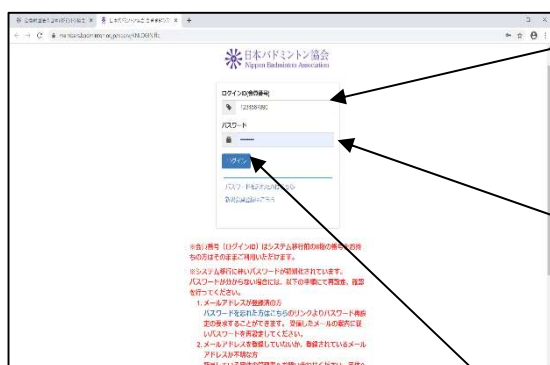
日本バドミントン協会
Nippon Badminton Association

ログインID(会員番号)

123456789NC

パスワード

••••••••

ログイン

パスワードを忘れた方はこちら

新規会員登録はこちら

※会員番号（ログインID）はシステム移行前の8桁の番号をお持ちの方はそのままご利用いただけます。

※システム移行に伴いパスワードが初期化されています。パスワードがわからない場合には、以下の手順にて再設定、確認を行ってください。

1. メールアドレスが登録済の方
パスワードを忘れた方はこちらのリンクよりパスワード再設定の発行することができます。受信したメールの案内に従いパスワードを再設定してください。

2. メールアドレスを登録していないか、登録されているメールアドレスが不明な方
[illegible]